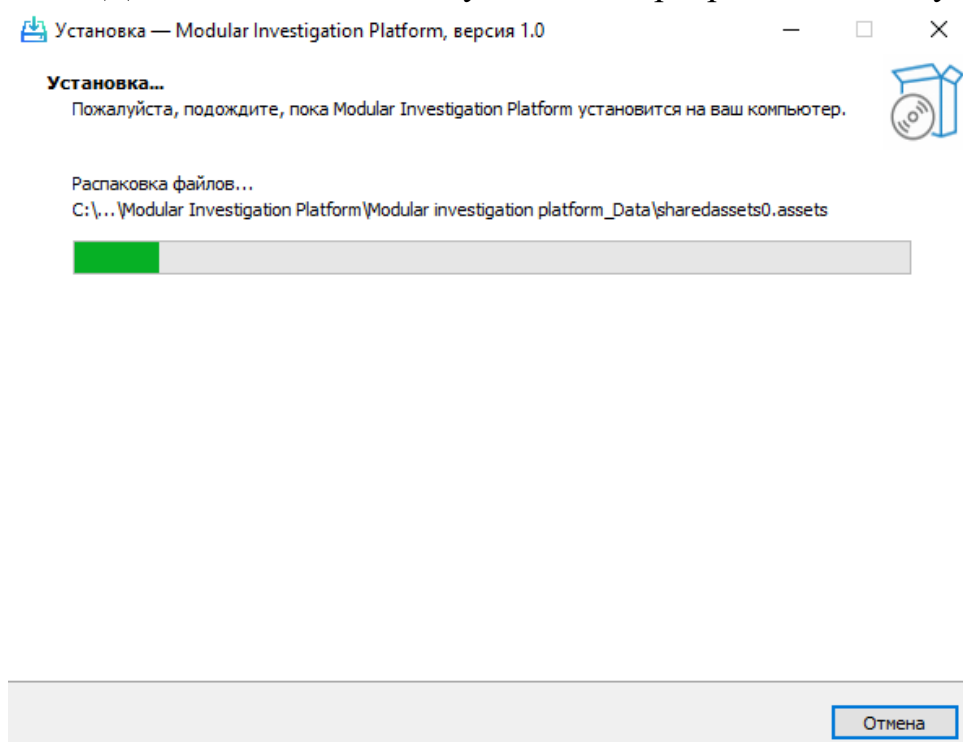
Установка — Modular Investigation Platform, версия 1.0

Установка...
Пожалуйста, подождите, пока Modular Investigation Platform установится на ваш компьютер.

Распаковка файлов...
C:\...\Modular Investigation Platform\Modular investigation platform_Data\sharedassets0.assets

Отмена